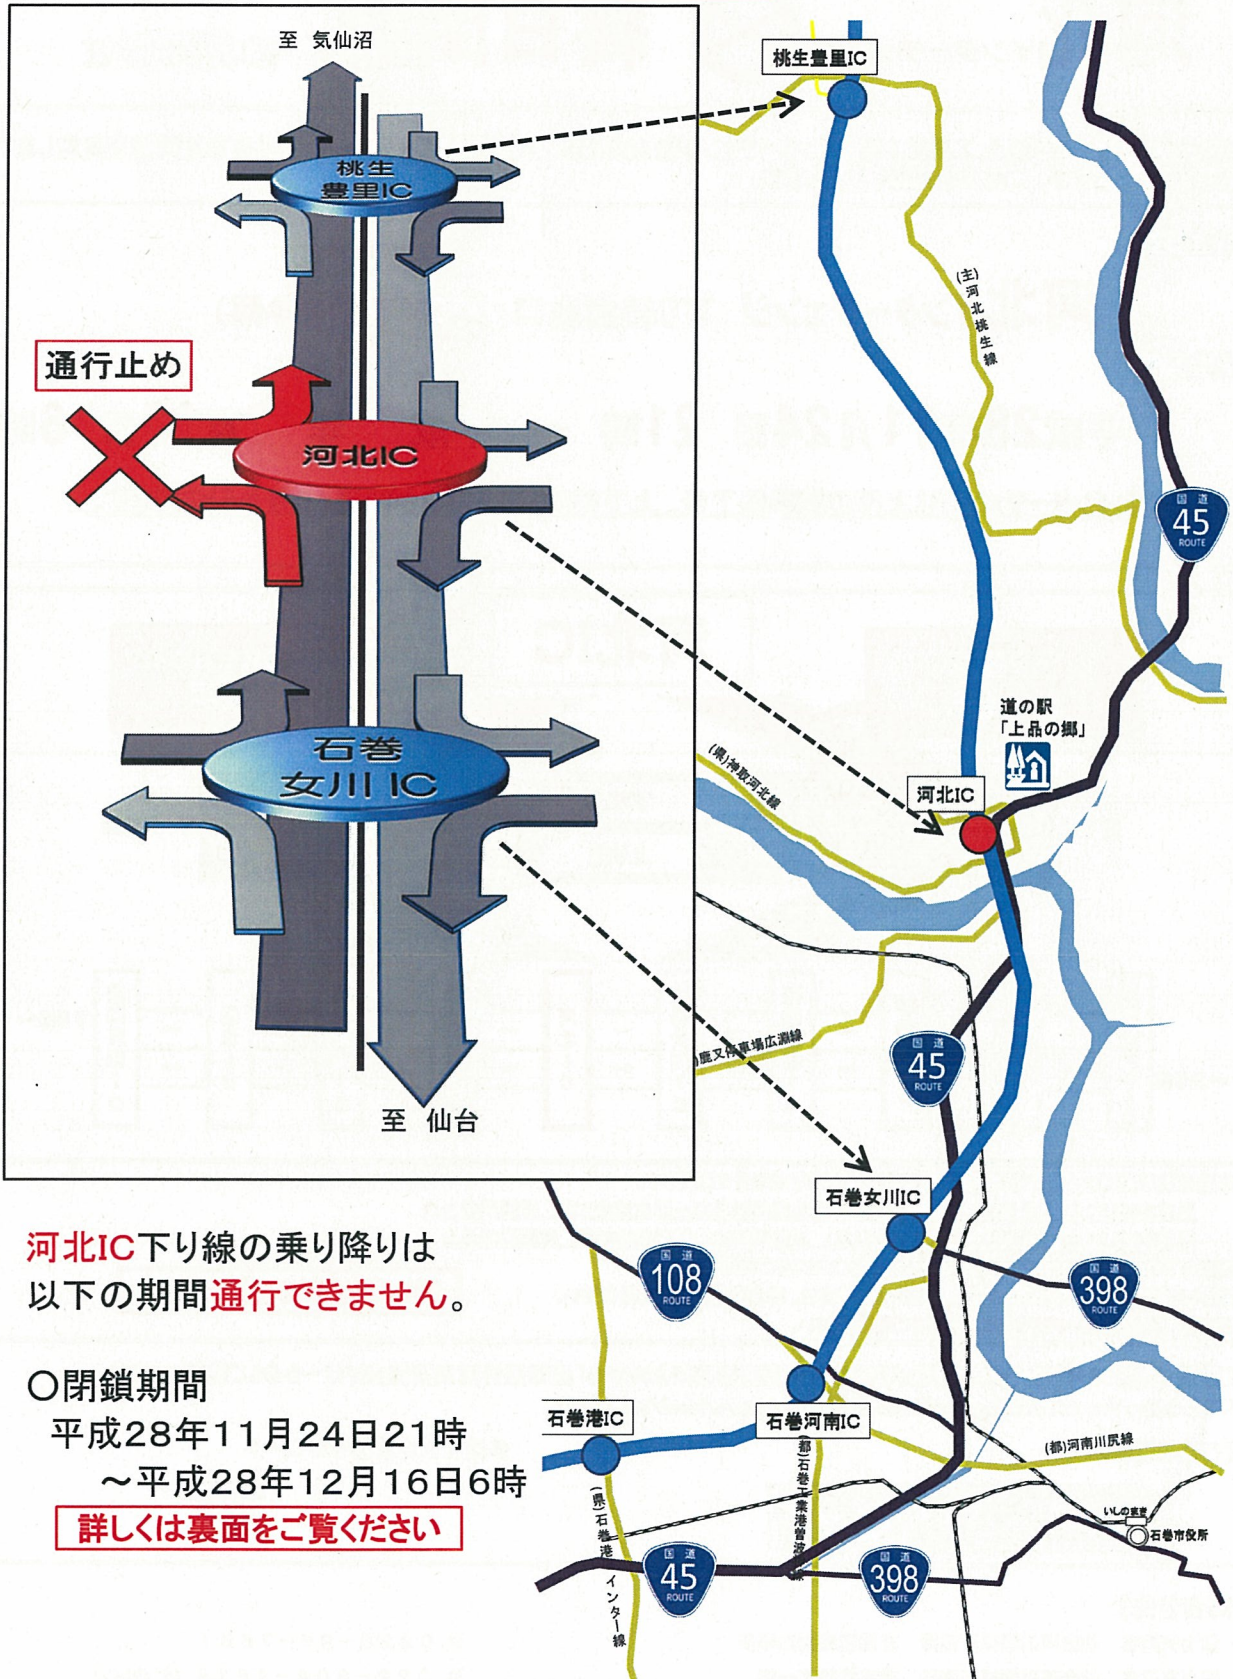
至 気仙沼

桃生豊里IC

通行止め

河北IC

石巻女川IC

至 仙台

河北IC下り線の乗り降りは以下の期間通行できません。

○閉鎖期間
平成28年11月24日21時
～平成28年12月16日6時

詳しくは裏面をご覧ください

桃生豊里IC

(主)河北桃生線

国道 45 ROUTE

道の駅「上品の郷」

(県)神取河北線

河北IC

(県)鹿又有東場広淵線

国道 45 ROUTE

石巻女川IC

国道 108 ROUTE

国道 398 ROUTE

石巻港IC

石巻河南IC

(都)河南川尻線

(都)石巻工業港曽波線

(県)石巻港インター線

国道 45 ROUTE

国道 398 ROUTE

いしのまき

石巻市役所